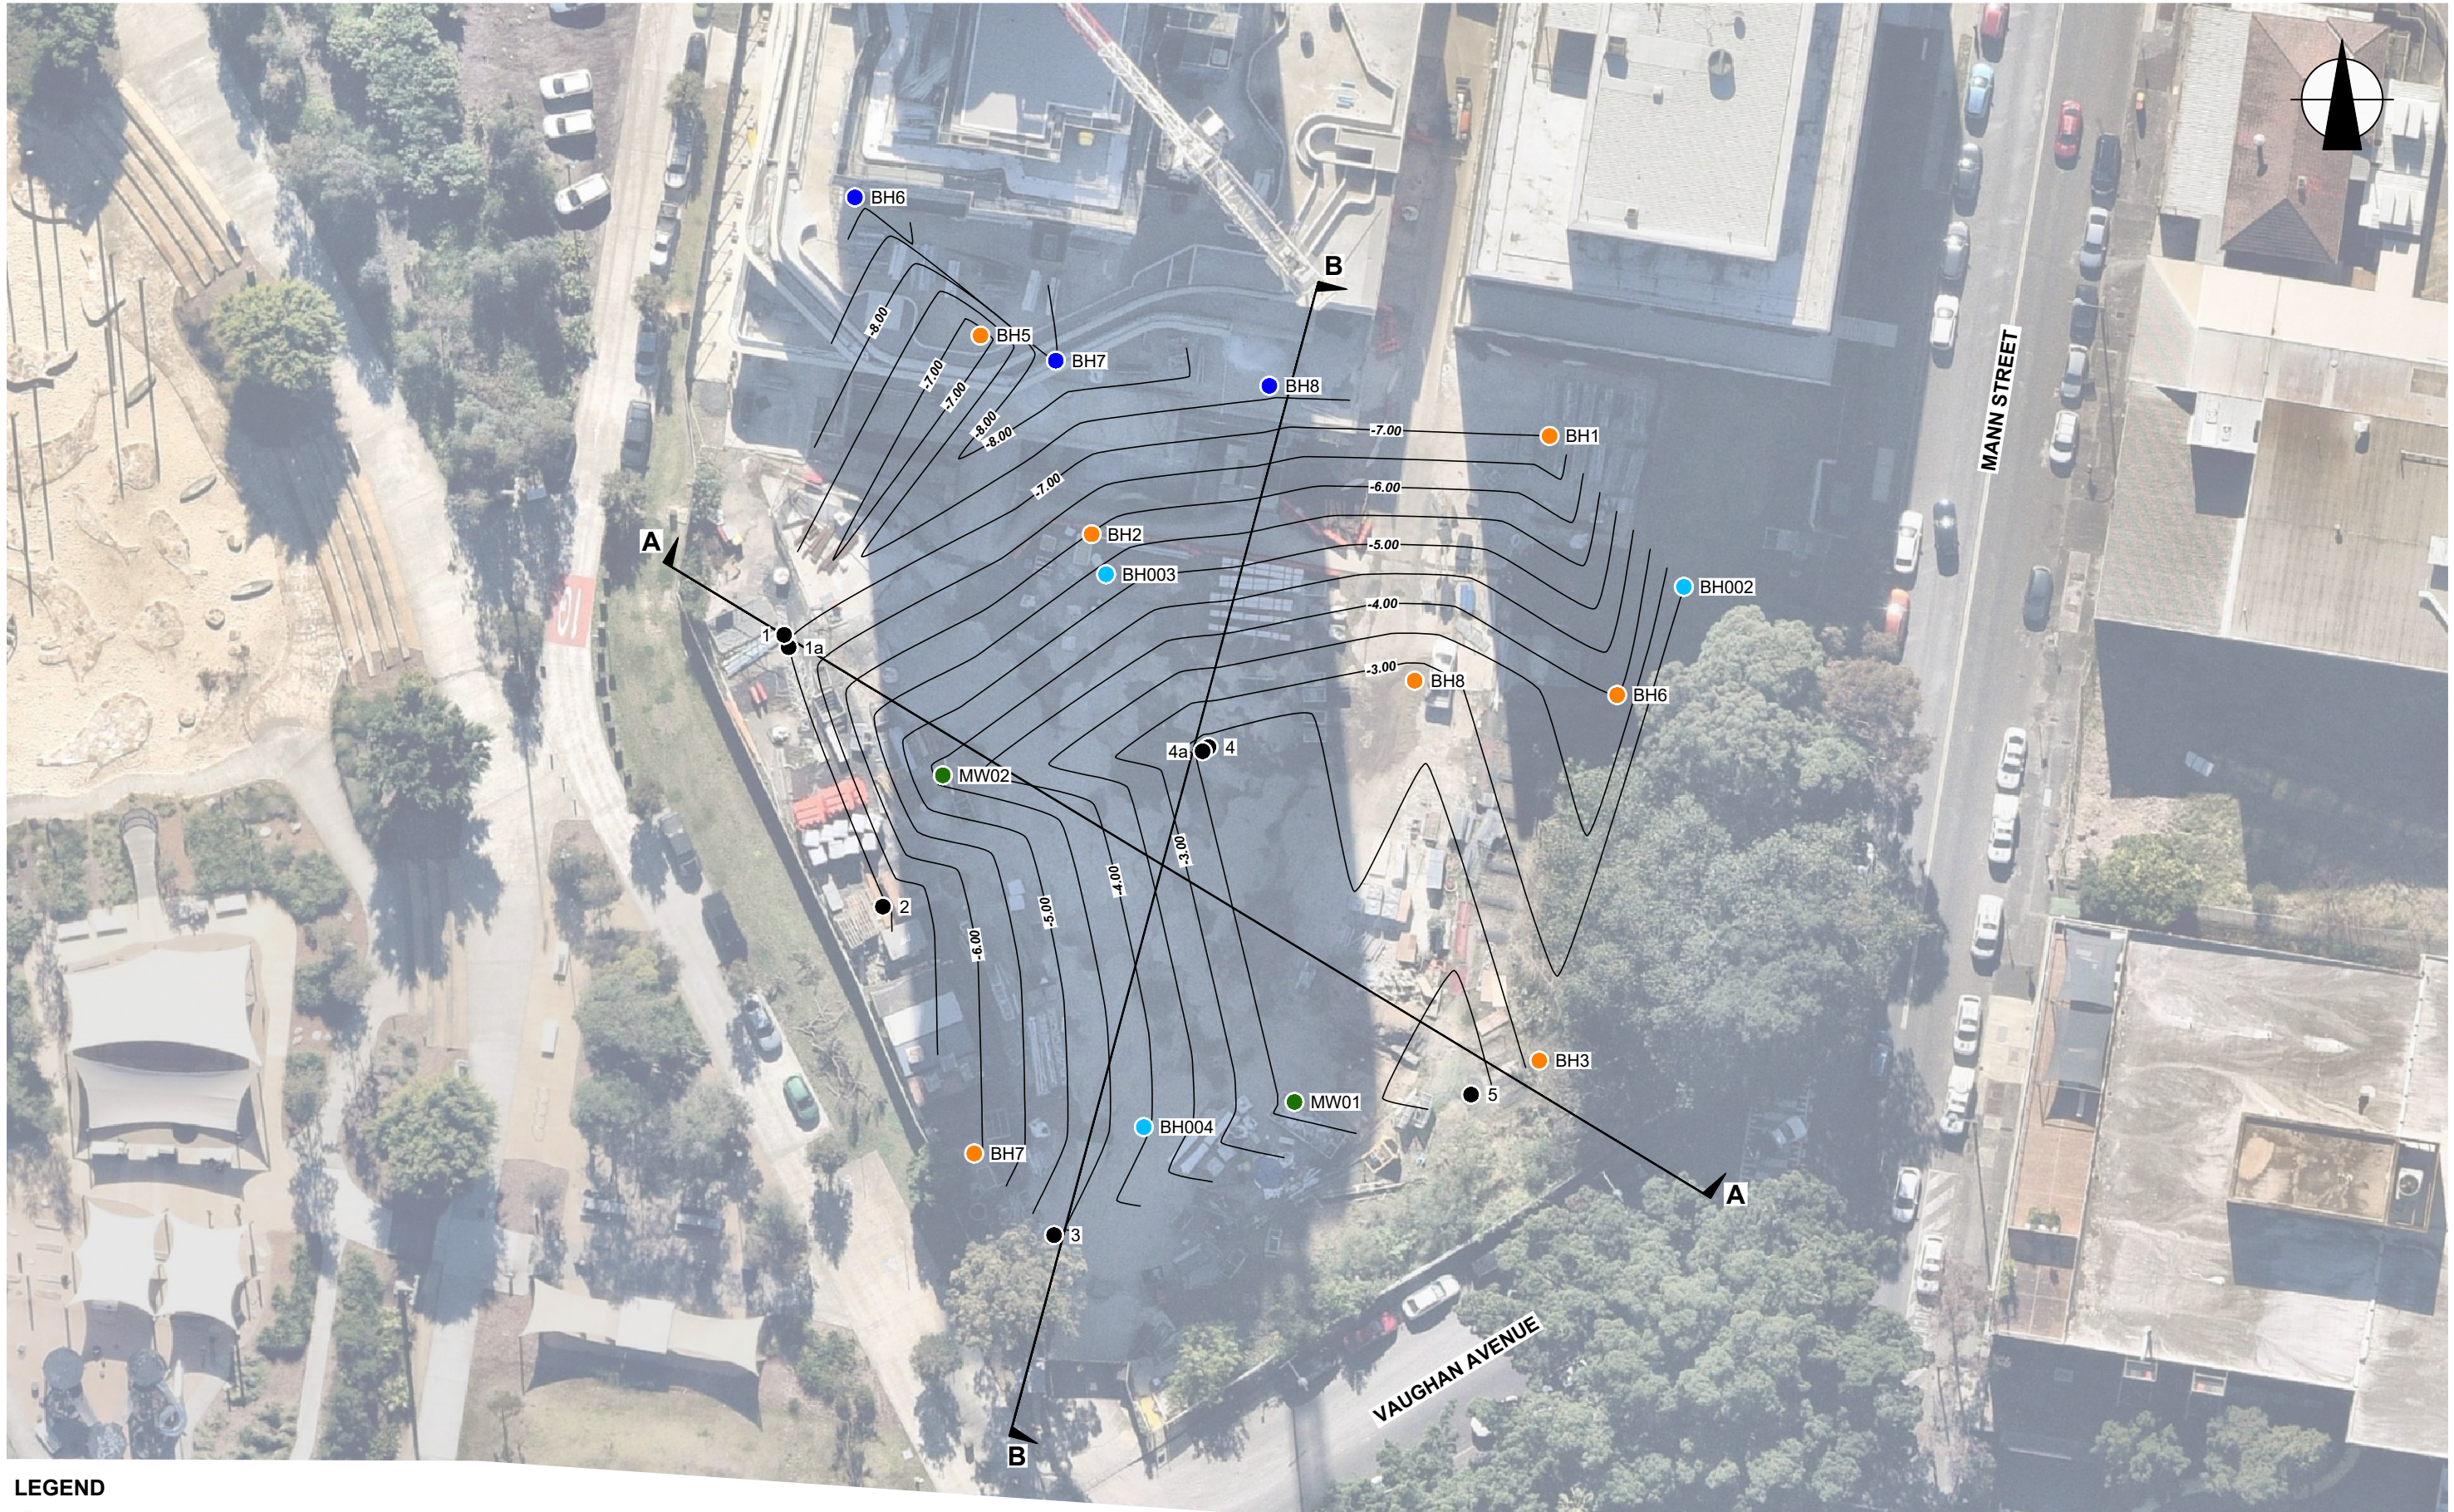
BH6
BH5
BH7
BH8
B
BH1
MANN STREET
-8.00
-7.00
-7.00
-8.00
-8.00
-7.00
-7.00
-6.00
-5.00
-4.00
-3.00
BH2
BH003
BH002
A
1
1a
BH8
BH6
4a
4
MW02
2
-6.00
-5.00
-4.00
-3.00
BH3
5
MW01
BH004
BH7
A
3
VAUGHAN AVENUE
B
LEGEND